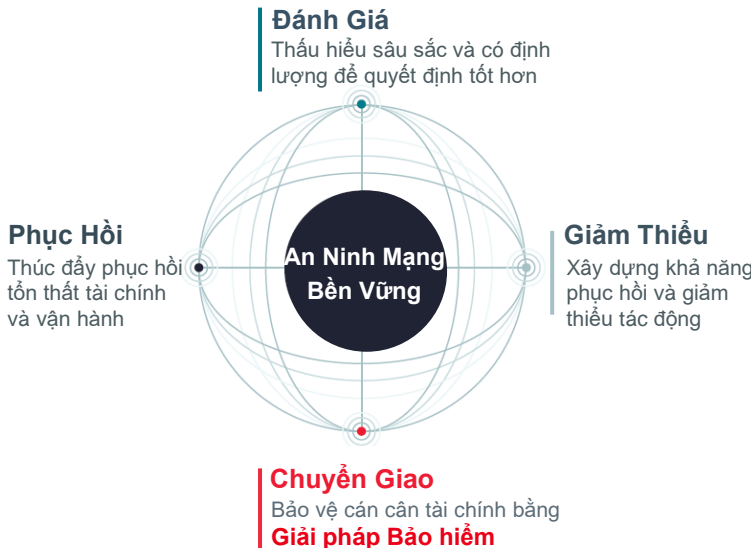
Đánh Giá
Thấu hiểu sâu sắc và có định lượng để quyết định tốt hơn

Phục Hồi
Thúc đẩy phục hồi tổn thất tài chính và vận hành

An Ninh Mạng Bền Vững

Giảm Thiểu
Xây dựng khả năng phục hồi và giảm thiểu tác động

Chuyển Giao
Bảo vệ cán cân tài chính bằng
Giải pháp Bảo hiểm